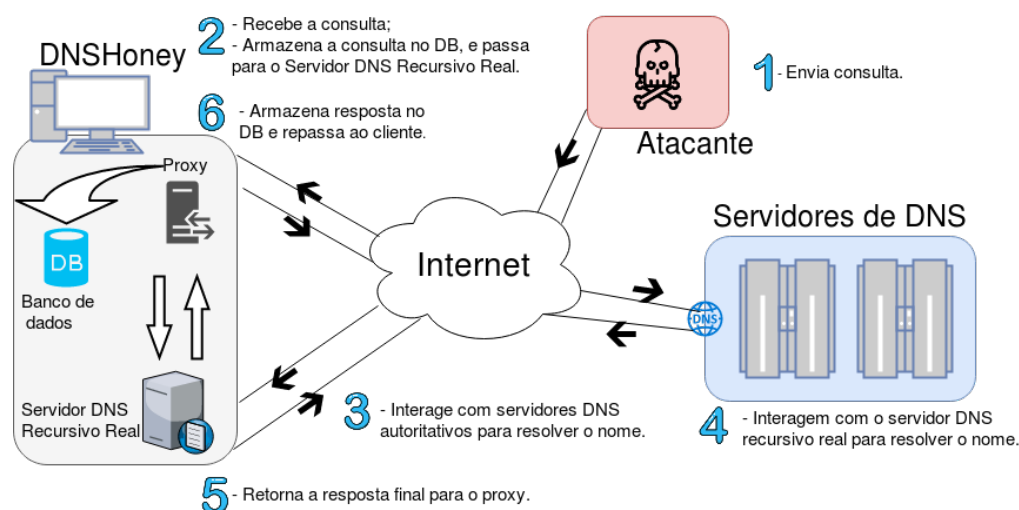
2 - Recebe a consulta;
- Armazena a consulta no DB, e passa para o Servidor DNS Recursivo Real.

DNSHoney

6 - Armazena resposta no DB e repassa ao cliente.

1 - Envia consulta.

Atacante

Proxy

DB

Banco de dados

Internet

Servidores de DNS

DNS

Servidor DNS Recursivo Real

3 - Interage com servidores DNS autoritativos para resolver o nome.

4 - Interagem com o servidor DNS recursivo real para resolver o nome.

5 - Retorna a resposta final para o proxy.